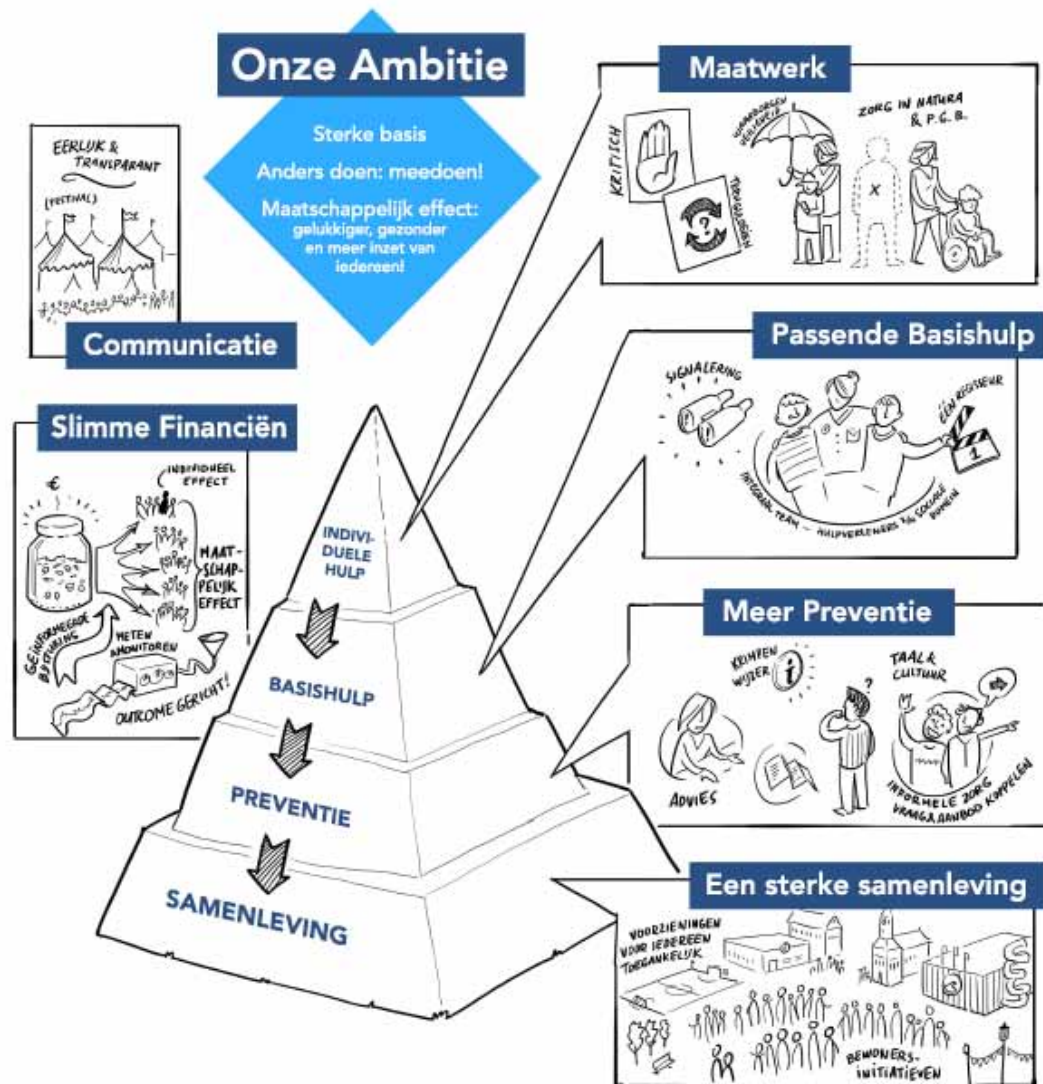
Onze Ambitie

Sterke basis

Anders doen: meedoen!

Maatschappelijk effect: gelukkiger, gezonder en meer inzet van iedereen!

EERLIJK & TRANSPARANT

(FESTIVAL)

Communicatie

Slimme Financiën

€

INDIVIDUEEL EFFECT

MAATSCHAPPELIJK EFFECT

GEÏNFORMEERDE BESTURING

METEN & MONITOREN

OUTCOME GERICHT!

Maatwerk

KRITISCH

TERUGDRINGEN

VOORWAARDEN GELIJKHEID

ZORG IN NATURA & P.G.B.

Passende Basishulp

SIGNALERING

ÉÉN REGISSEUR

INTEGRAAL TEAM - HULPVERLENERS 't SOCIALE DOMEIN

Meer Preventie

KRIMPEN WIJZER

TAAL & CULTUUR

ADVIES

INFORMELE ZORG VRAAG & AANBOD KOPPELEN

Een sterke samenleving

VOORZIENINGEN VOOR IEDEREEN TOEGANKELIJK

BEWONERS-INITIATIEVEN

INDIVIDUELE HULP

BASISHULP

PREVENTIE

SAMENLEVING